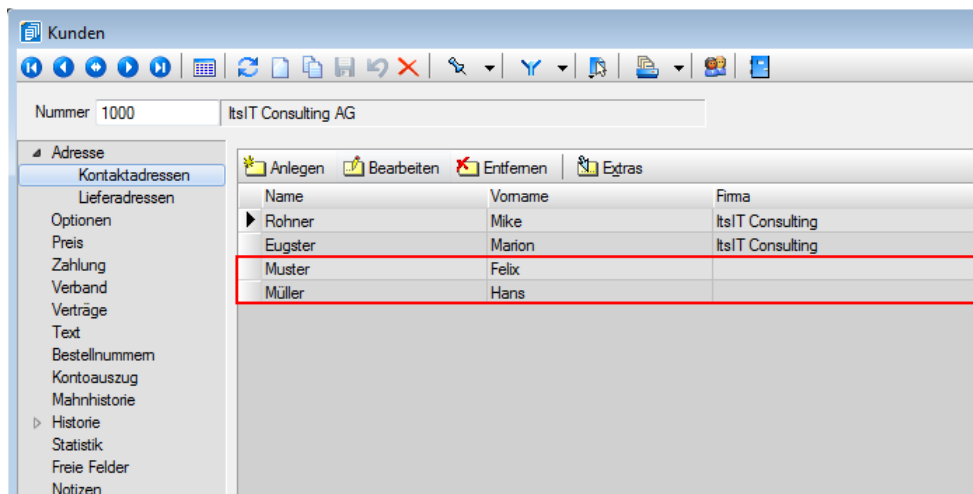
Kunden

Nummer 1000 ItsIT Consulting AG

Adresse
Kontaktadressen
Lieferadressen
Optionen
Preis
Zahlung
Verband
Verträge
Text
Bestellnummern
Kontoauszug
Mahnhistorie
Historie
Statistik
Freie Felder
Notizen

Anlegen Bearbeiten Entfernen Extras

| Name | Vorname | Firma |
|---|---|---|
| Rohner | Mike | ItsIT Consulting |
| Eugster | Marion | ItsIT Consulting |
| Muster | Felix | |
| Müller | Hans | |